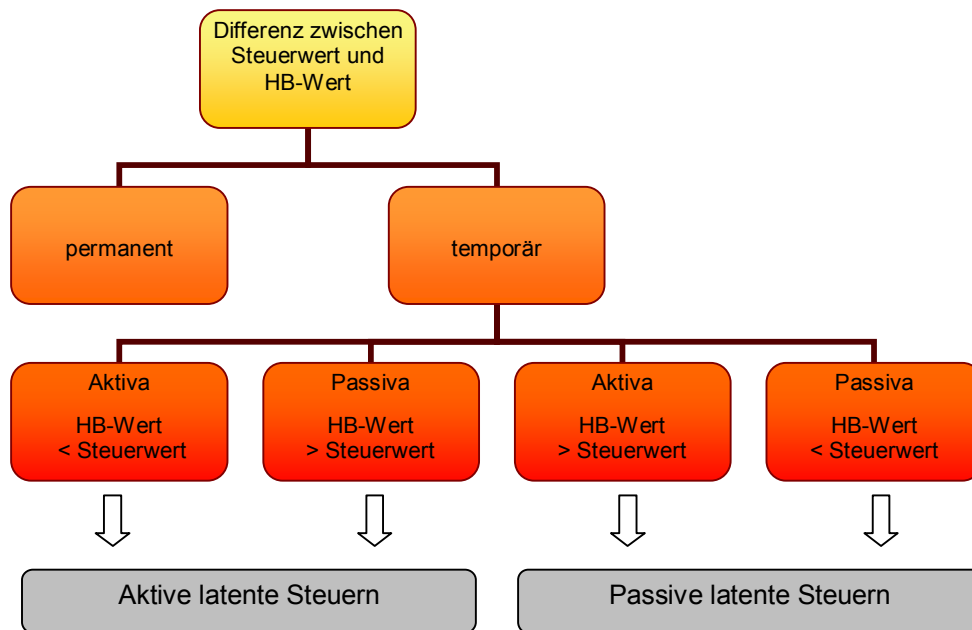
Differenz zwischen Steuerwert und HB-Wert

permanent

temporär

Aktiva

HB-Wert < Steuerwert

Passiva

HB-Wert > Steuerwert

Aktiva

HB-Wert > Steuerwert

Passiva

HB-Wert < Steuerwert

Aktive latente Steuern

Passive latente Steuern